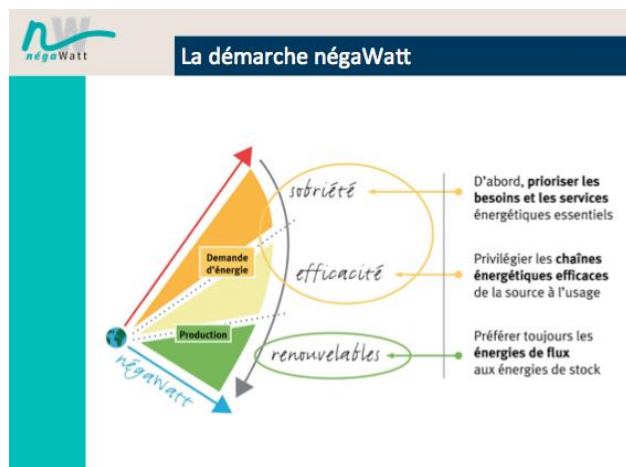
négaWatt

La démarche négaWatt

sobriété

efficacité

renouvelables

Demande d'énergie

Production

négaWatt

D'abord, prioriser les besoins et les services énergétiques essentiels

Privilégier les chaînes énergétiques efficaces de la source à l'usage

Préférer toujours les énergies de flux aux énergies de stock